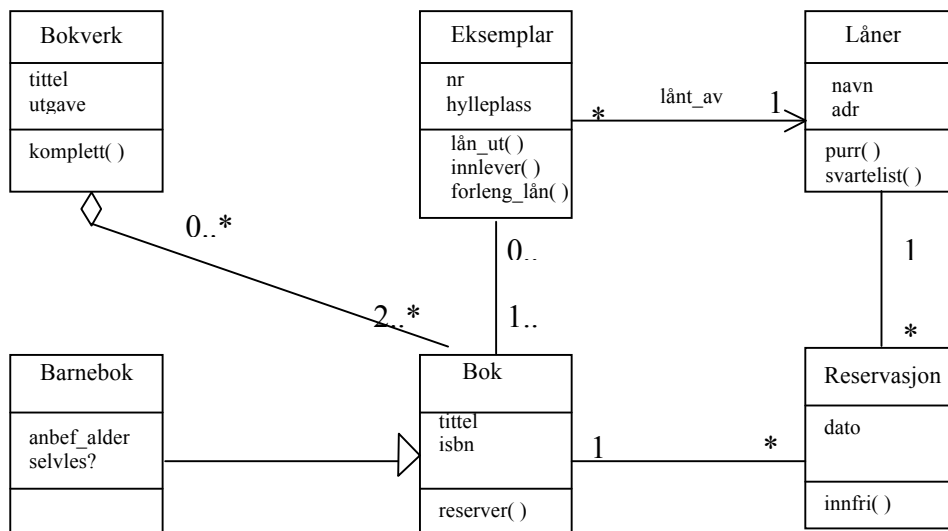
Bokverk

tittel
utgave

komplett( )

Eksemplar

nr
hylleplass

lån_ut( )
innlever( )
forleng_lån( )

Låner

navn
adr

purr( )
svartelist( )

lånt_av

*

1

0..*

2..*

0..

1..

1

*

Barnebok

anbef_alder
selvles?

Bok

tittel
isbn

reserver( )

Reservasjon

dato

innfri( )

1

*